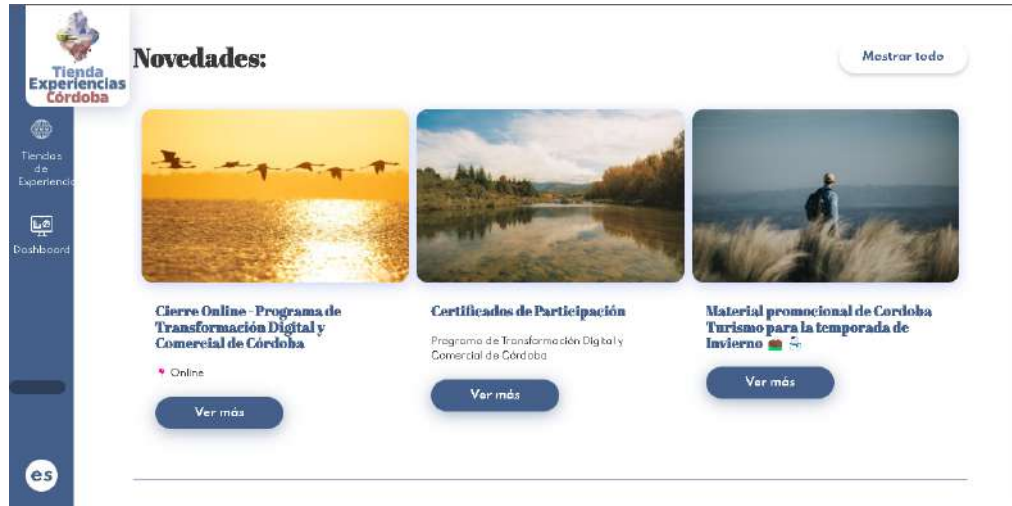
Tienda Experiencias Córdoba

Tiendas de Experiencia

Dashboard

es

Novedades:

Mostrar todo

Cierre Online - Programa de Transformación Digital y Comercial de Córdoba

Online

Ver más

Certificados de Participación

Programa de Transformación Digital y Comercial de Córdoba

Ver más

Material promocional de Cordoba Turismo para la temporada de Invierno

Ver más